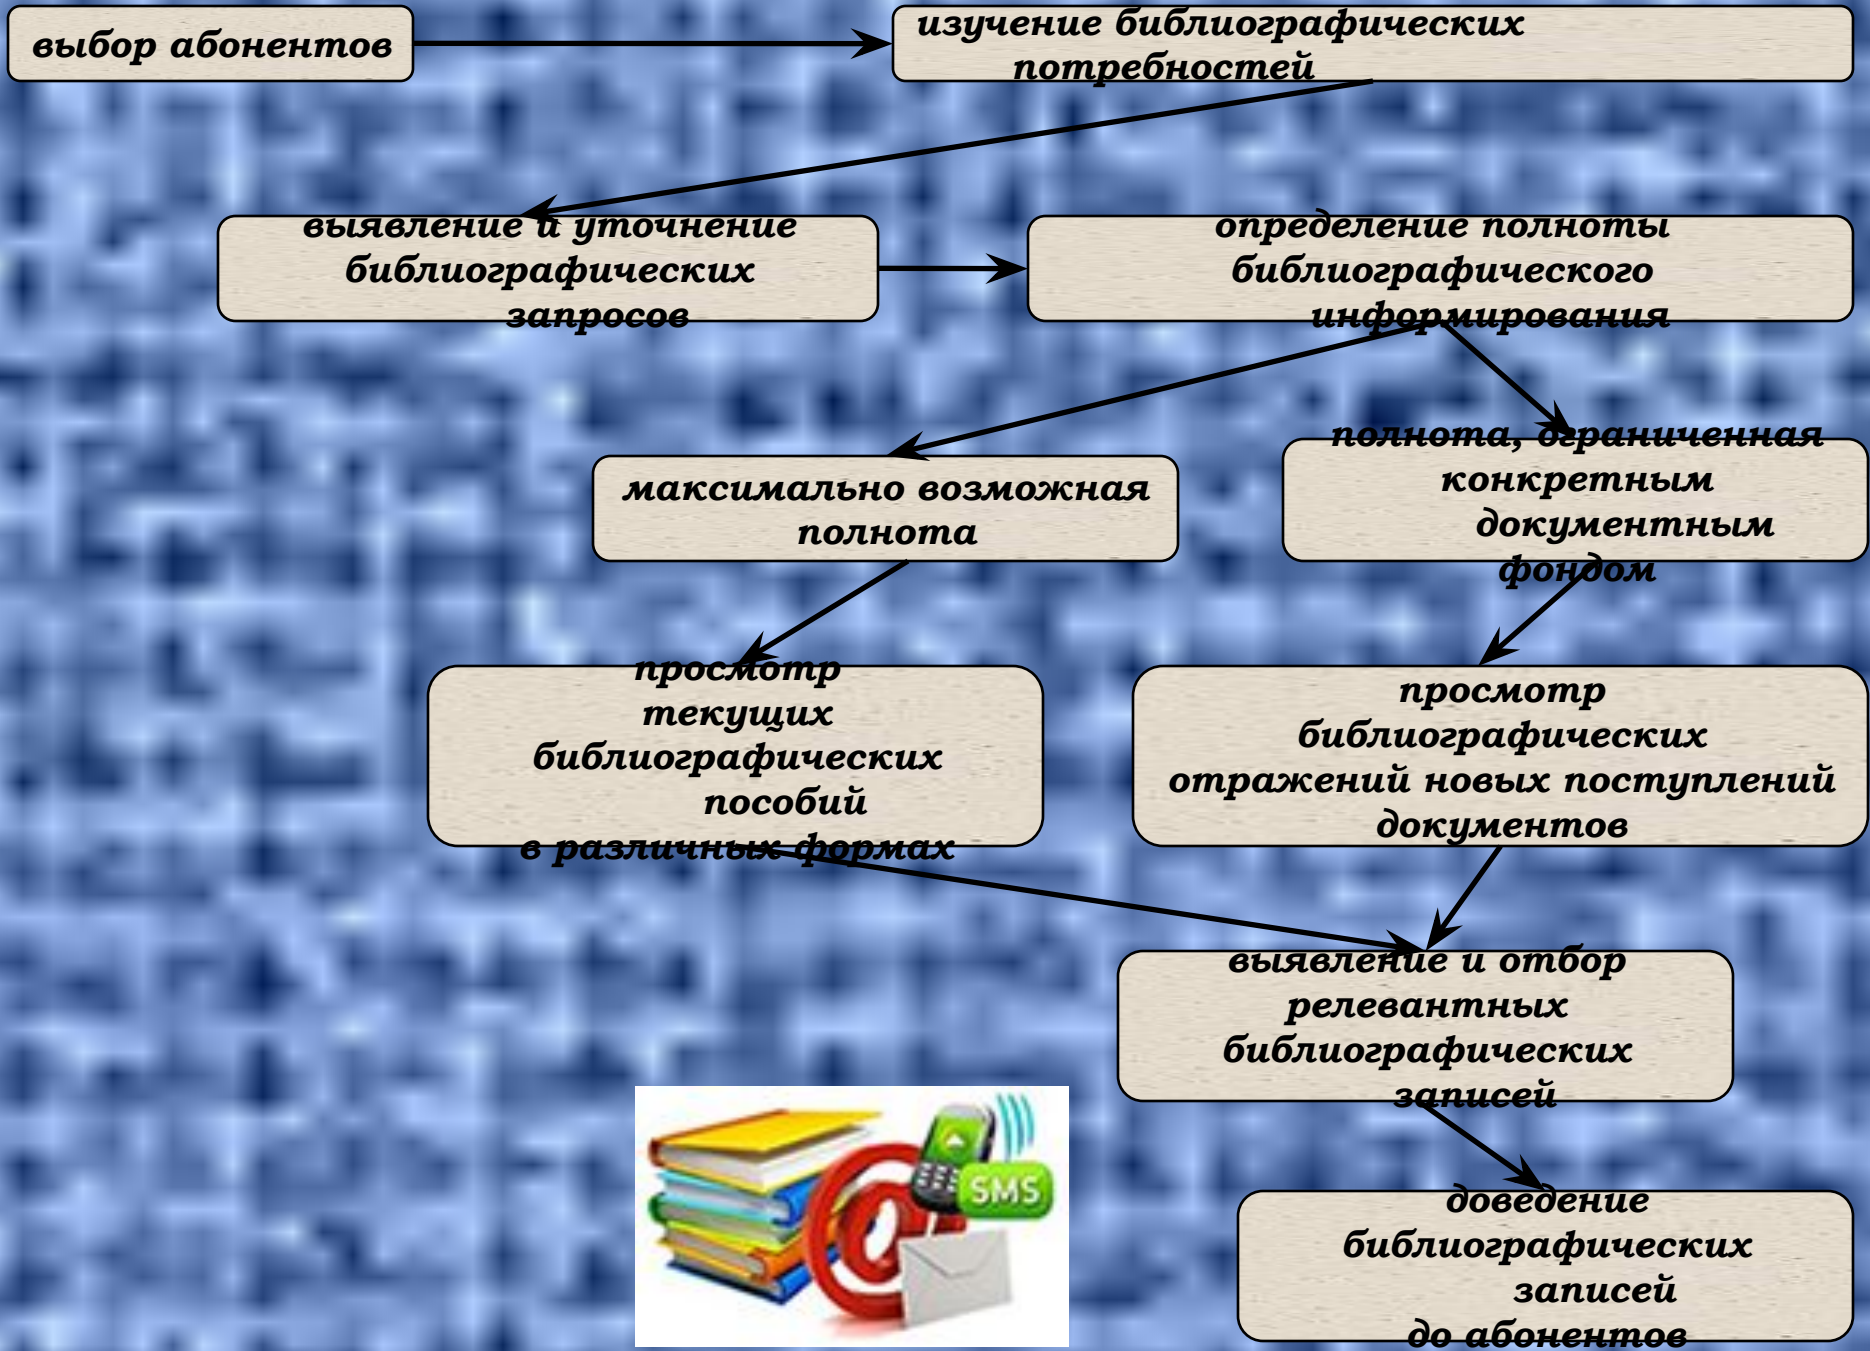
выбор абонентов

изучение библиографических потребностей

выявление и уточнение библиографических запросов

определение полноты библиографического информирования

максимально возможная полнота

полнота, ограниченная конкретным документным фондом

просмотр текущих библиографических пособий в различных формах

просмотр библиографических отражений новых поступлений документов

выявление и отбор релевантных библиографических записей

доведение библиографических записей до абонентов

SMS